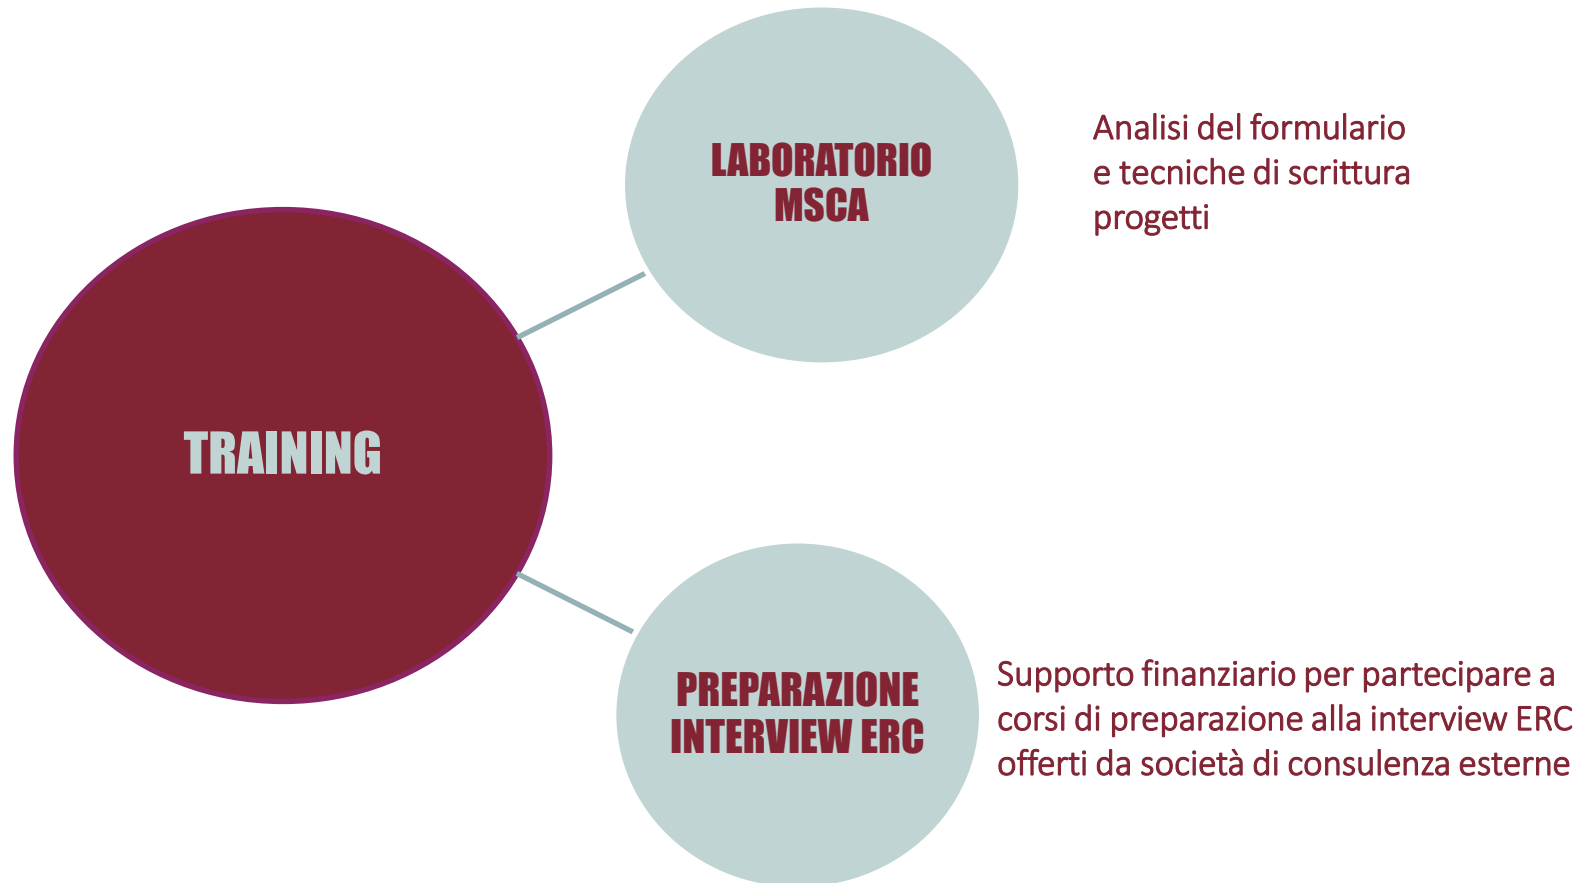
TRAINING

LABORATORIO MSCA

Analisi del formulario e tecniche di scrittura progetti

PREPARAZIONE INTERVIEW ERC

Supporto finanziario per partecipare a corsi di preparazione alla interview ERC offerti da società di consulenza esterne